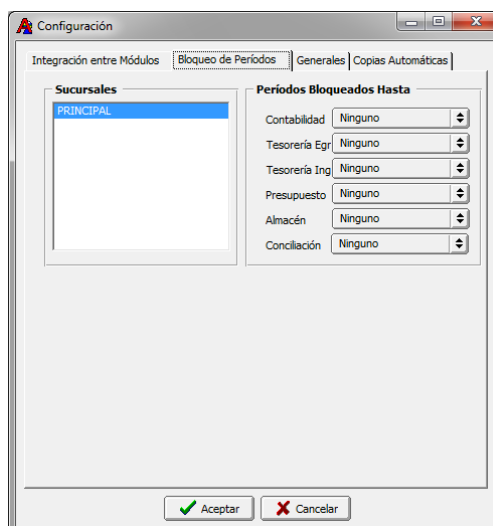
Configuración

Integración entre Módulos | Bloqueo de Períodos | Generales | Copias Automáticas

Sucursales
PRINCIPAL

Períodos Bloqueados Hasta
Contabilidad Ninguno
Tesorería Egr Ninguno
Tesorería Ing Ninguno
Presupuesto Ninguno
Almacén Ninguno
Conciliación Ninguno

Aceptar
Cancelar